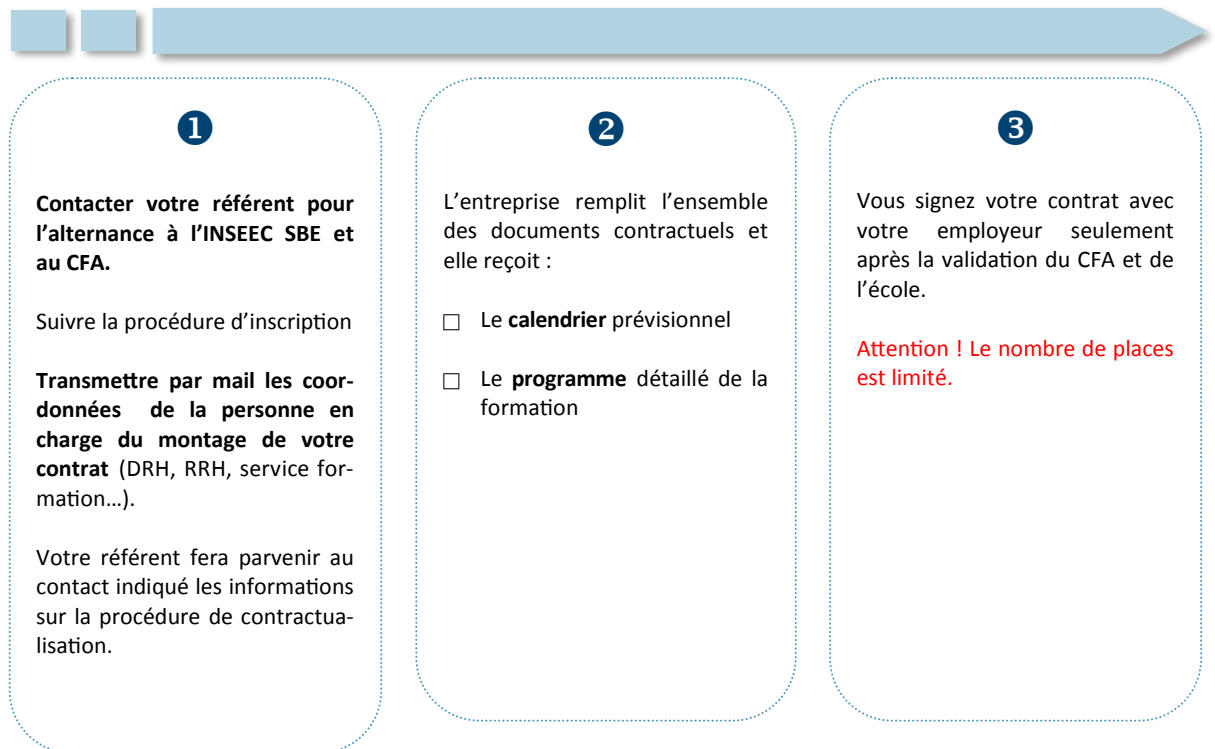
❶

**Contacter votre référent pour l'alternance à l'INSEEC SBE et au CFA.**

Suivre la procédure d'inscription

**Transmettre par mail les coordonnées de la personne en charge du montage de votre contrat** (DRH, RRH, service formation…).

Votre référent fera parvenir au contact indiqué les informations sur la procédure de contractualisation.

❷

L'entreprise remplit l'ensemble des documents contractuels et elle reçoit :

□ Le **calendrier** prévisionnel

□ Le **programme** détaillé de la formation

❸

Vous signez votre contrat avec votre employeur seulement après la validation du CFA et de l'école.

Attention ! Le nombre de places est limité.